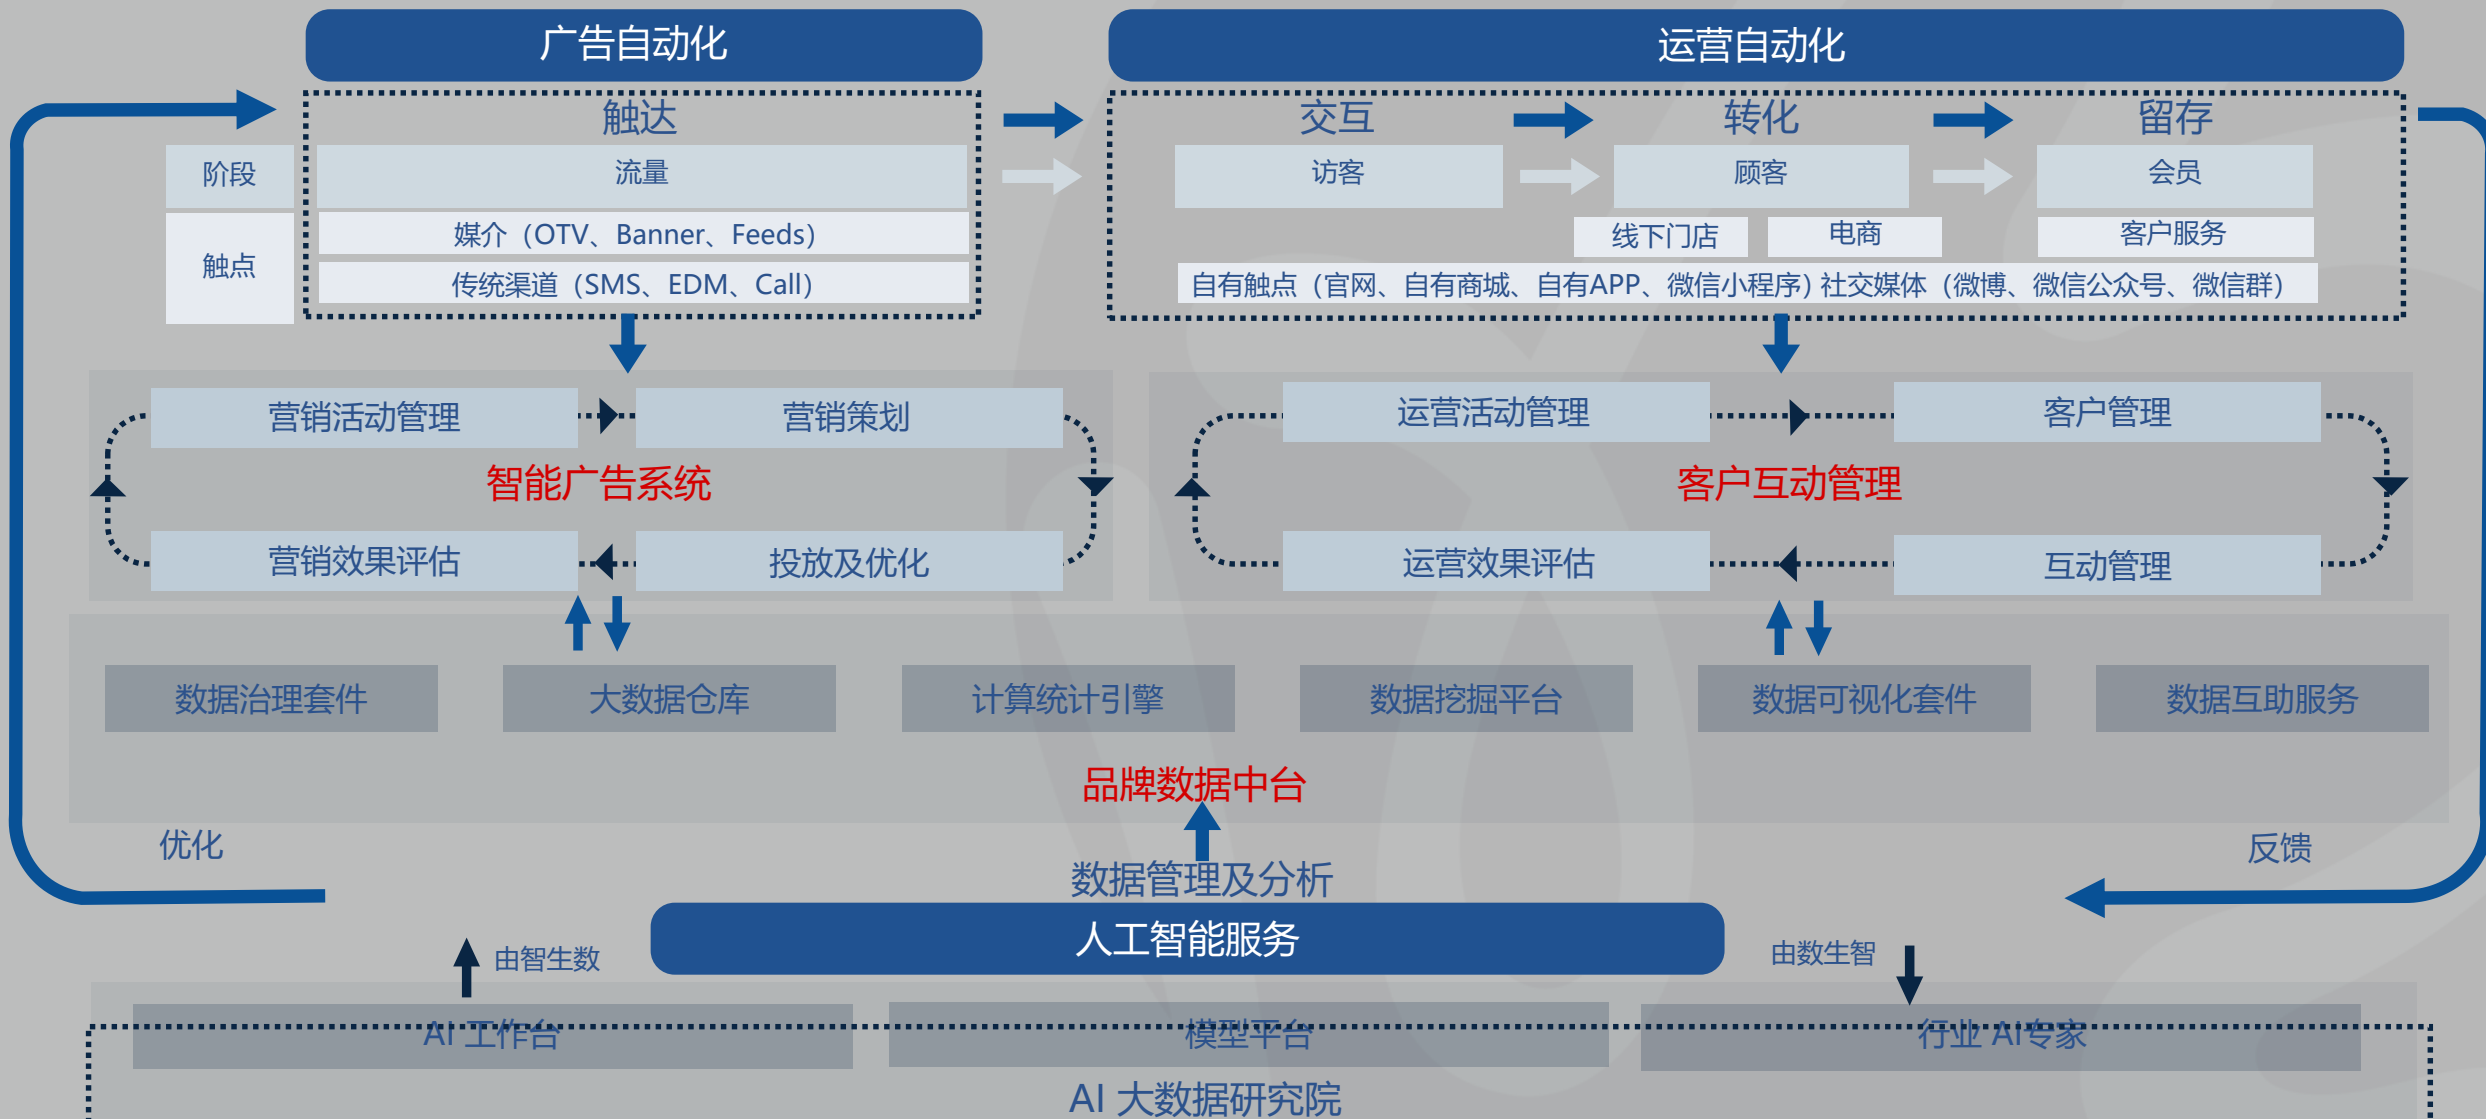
广告自动化

运营自动化

触达

交互

转化

留存

阶段

流量

访客

顾客

会员

触点

媒介（OTV、Banner、Feeds）

传统渠道（SMS、EDM、Call）

线下门店

电商

客户服务

自有触点（官网、自有商城、自有APP、微信小程序）社交媒体（微博、微信公众号、微信群）

营销活动管理

营销策划

智能广告系统

营销效果评估

投放及优化

运营活动管理

客户管理

客户互动管理

运营效果评估

互动管理

数据治理套件

大数据仓库

计算统计引擎

数据挖掘平台

数据可视化套件

数据互助服务

品牌数据中台

优化

反馈

数据管理及分析

人工智能服务

由智生数

由数生智

AI 工作台

模型平台

行业 AI专家

AI 大数据研究院